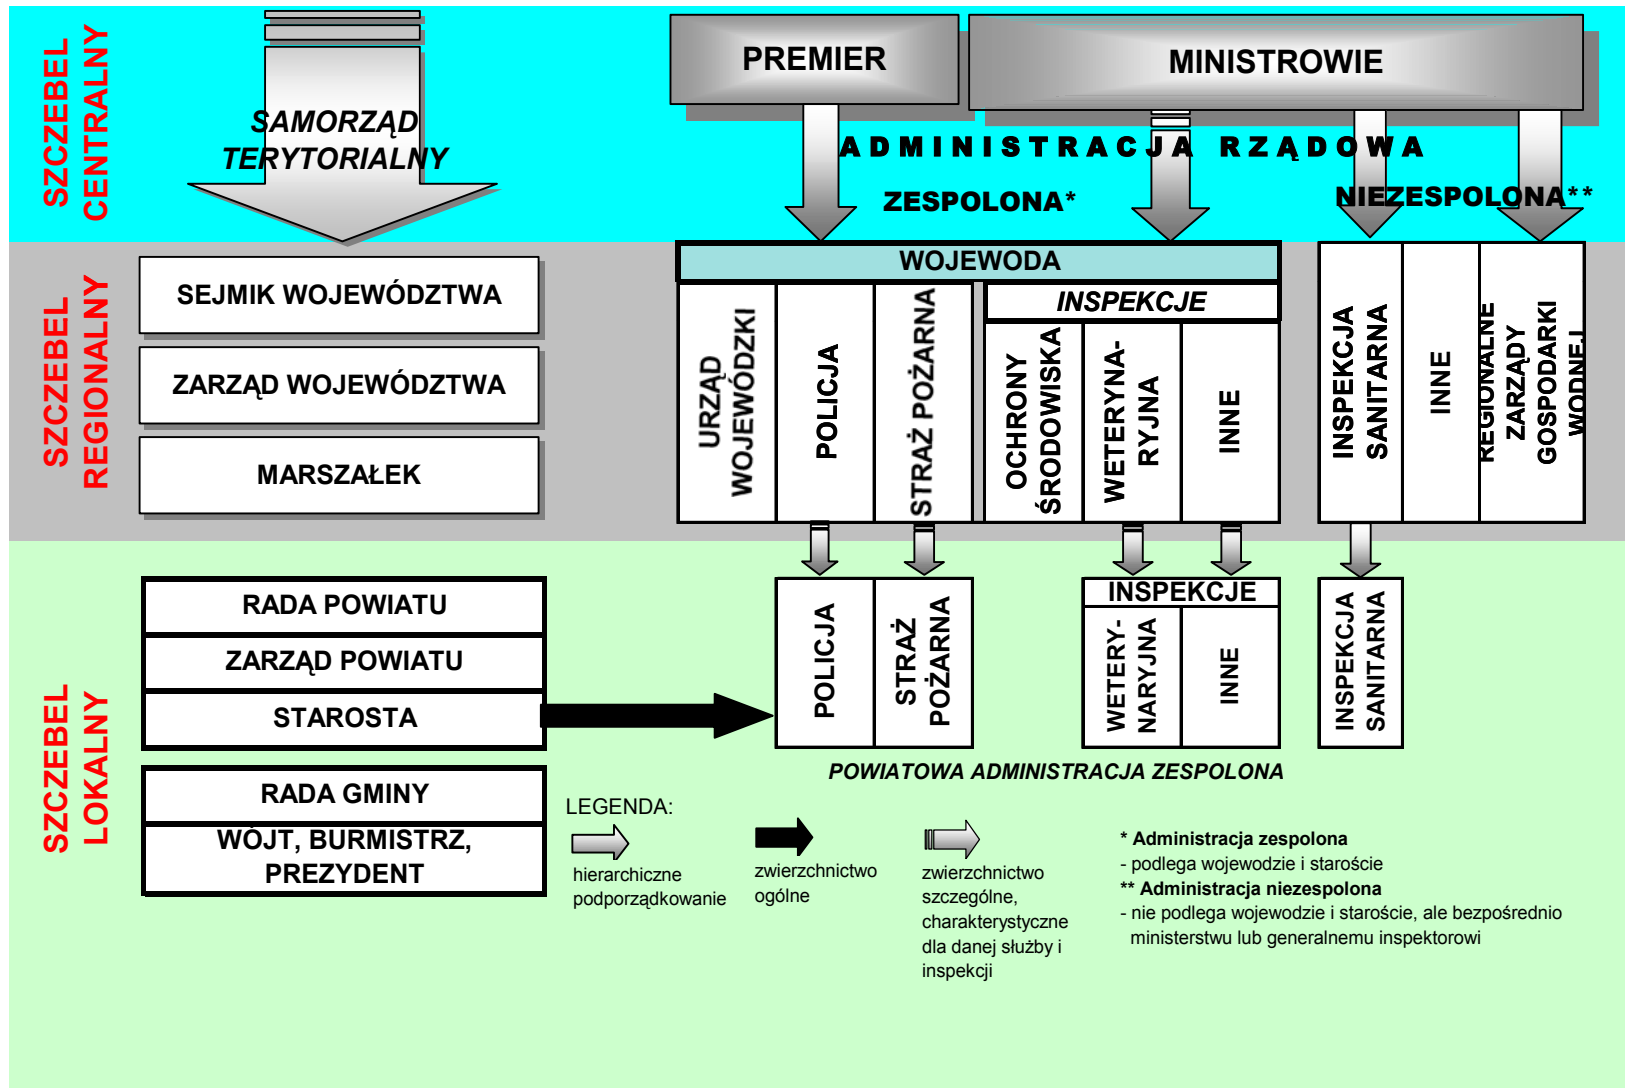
SZCZEBEL CENTRALNY

SAMORZĄD TERYTORIALNY

PREMIER

MINISTROWIE

ADMINISTRACJA RZĄDOWA

ZESPOLONA*

NIEZESPOLONA**

SZCZEBEL REGIONALNY

SEJMIK WOJEWÓDZTWA

ZARZĄD WOJEWÓDZTWA

MARSZAŁEK

WOJEWODA

URZĄD WOJEWÓDZKI

POLICJA

STRAŻ POŻARNA

INSPEKCJE

OCHRONY ŚRODOWISKA

WETERYNARYJNA

INNE

INSPEKCJA SANITARNA

INNE

REGIONALNE ZARZĄDY GOSPODARKI WODNEJ

SZCZEBEL LOKALNY

RADA POWIATU

ZARZĄD POWIATU

STAROSTA

POLICJA

STRAŻ POŻARNA

INSPEKCJE

WETERYNARYJNA

INNE

INSPEKCJA SANITARNA

POWIATOWA ADMINISTRACJA ZESPOLONA

RADA GMINY

WÓJT, BURMISTRZ, PREZYDENT

LEGENDA:

hierarchiczne podporządkowanie

zwierzchnictwo ogólne

zwierzchnictwo szczególne, charakterystyczne dla danej służby i inspekcji

* Administracja zespolona
- podlega wojewodzie i staroście
** Administracja niezespolona
- nie podlega wojewodzie i staroście, ale bezpośrednio ministerstwu lub generalnemu inspektorowi